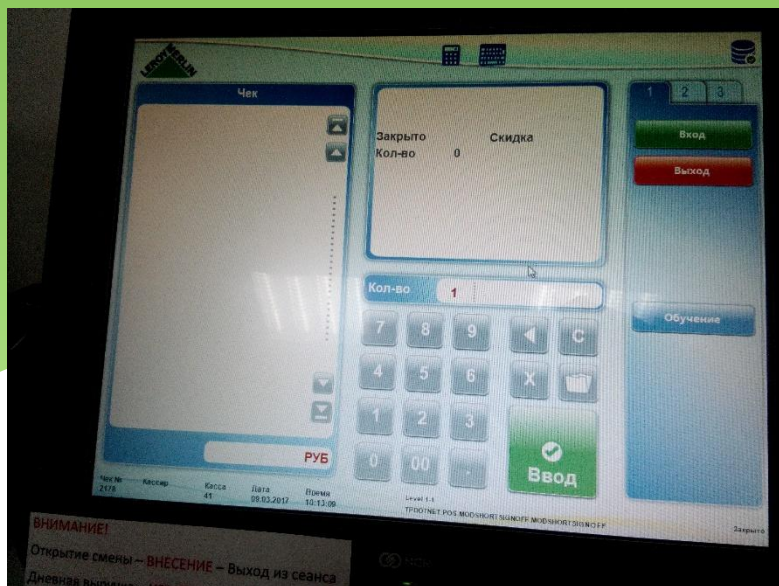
LEROY MERLIN

Чек

Закрыто Скидка
Кол-во 0

1 2 3

Вход

Выход

Кол-во 1

Обучение

7 8 9 C
4 5 6 X
1 2 3
0 00 .

Ввод

РУБ

Чек № 2178 Кассир Касса 41 Дата 09.03.2017 Время 10:13:09

Level 1.1
TPOSNET POS MODSHORT SGNOFF MODSHORTSGNOFF

Закрыто

ВНИМАНИЕ!
Открытие смены – ВНЕСЕНИЕ – Выход из сеанса
Дневная выручка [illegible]